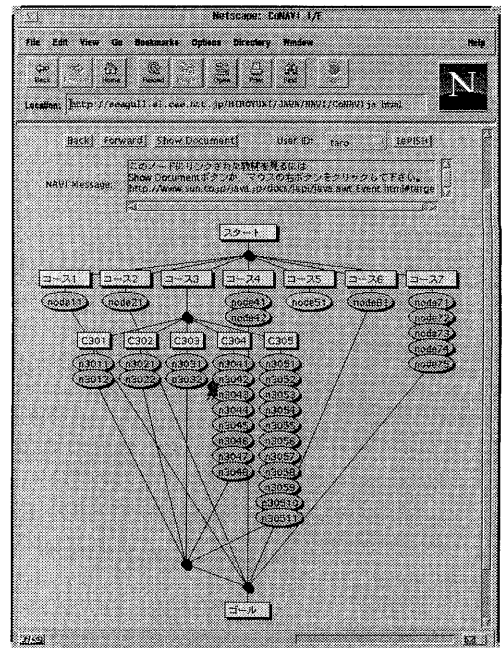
Netscape: CoNAVI 1/E

File Edit View Go Bookmarks Options Directory Window Help

Back Forward Home Reload Images Open Print Find Stop

N

Location: http://seagull.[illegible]/CoNAVI.html

Back Forward Show Document User ID: taro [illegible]

NAVI Message:
このノードのリンク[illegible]を見るには
Show Documentボタンか、マウスの右ボタンをクリックして下さい。
http://www.sun.co.jp/java/jdk/docs/api/java.awt.Event.html#targe

スタート

コース1 コース2 コース3 コース4 コース5 コース6 コース7

node11 node21 node41 node51 node61 node71
node42 node72
node73
node74
node75

C301 C302 C303 C304 C305

n3011 n3021 n3031 n3041 n3051
n3012 n3022 n3032 n3042 n3052
n3043 n3053
n3044 n3054
n3045 n3055
n3046 n3056
n3047 n3057
n3048 n3058
n3059
n30510
n30511

ゴール